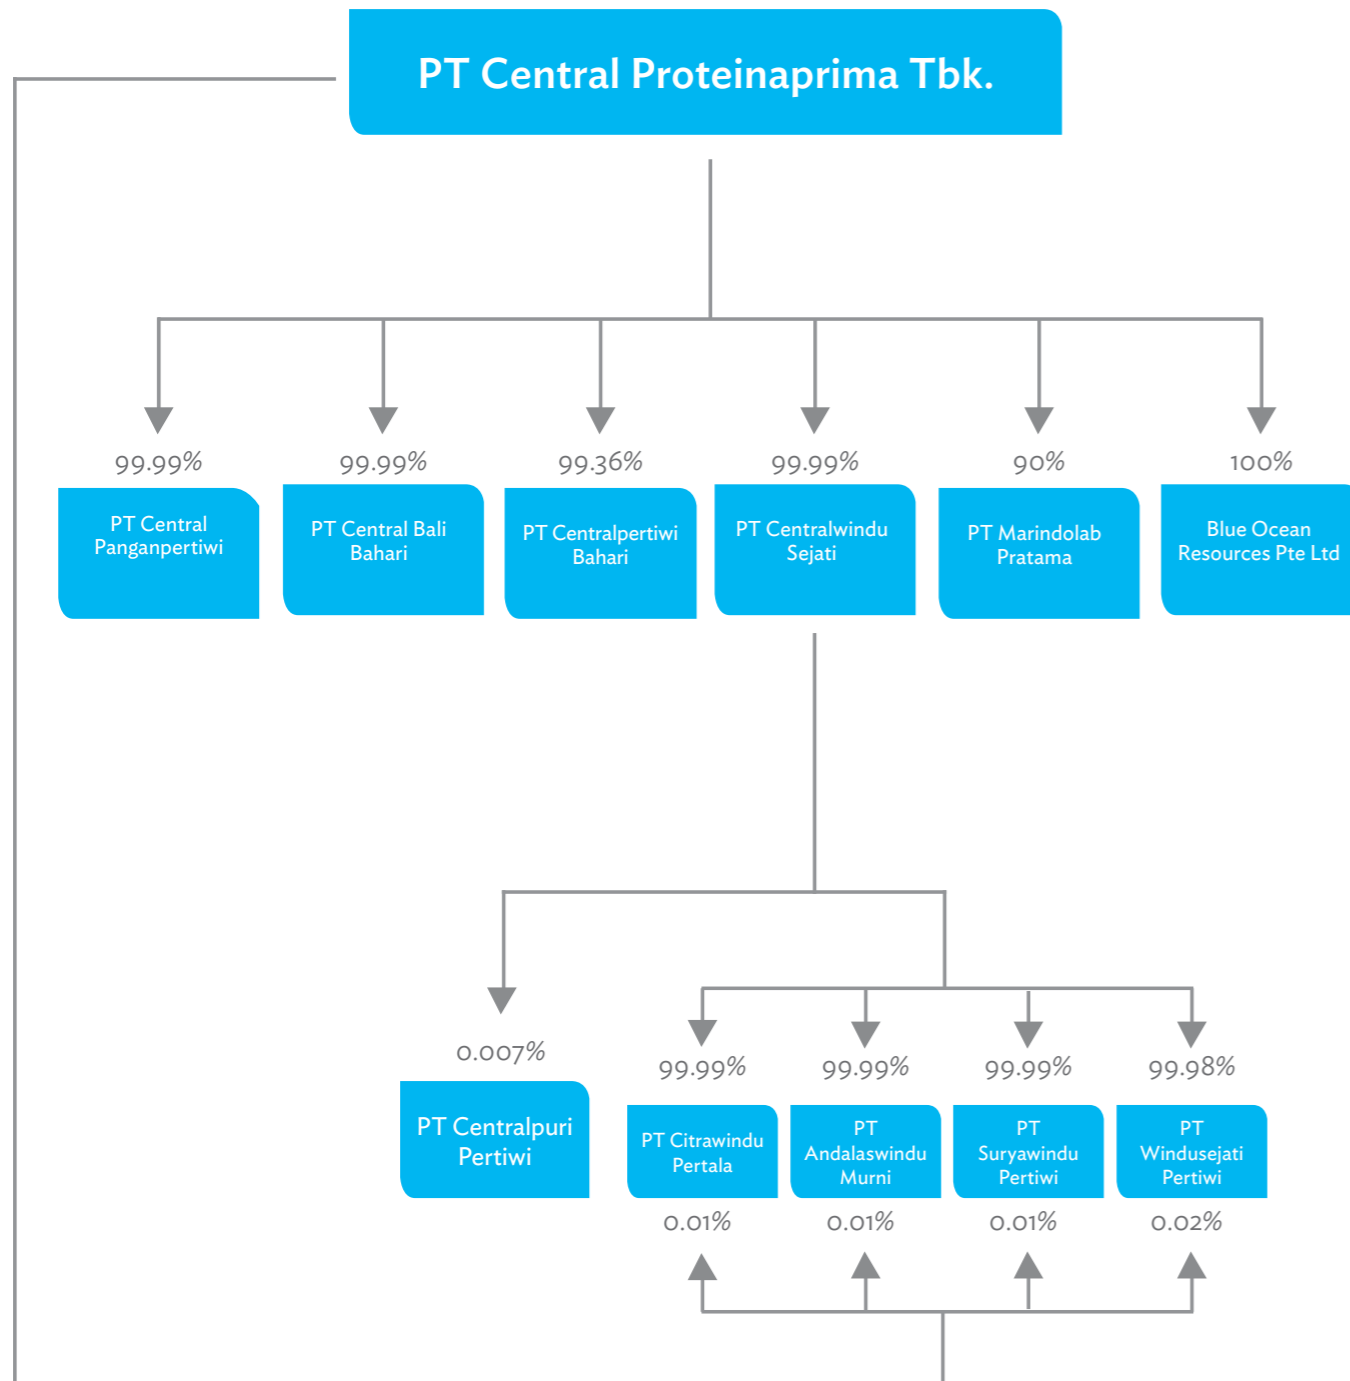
PT Central Proteinaprima Tbk.

99.99%
PT Central Panganpertiwi

99.99%
PT Central Bali Bahari

99.36%
PT Centralpertiwi Bahari

99.99%
PT Centralwindu Sejati

90%
PT Marindolab Pratama

100%
Blue Ocean Resources Pte Ltd

0.007%
PT Centralpuri Pertiwi

99.99%
PT Citrawindu Pertala
0.01%

99.99%
PT Andalaswindu Murni
0.01%

99.99%
PT Suryawindu Pertiwi
0.01%

99.98%
PT Windusejati Pertiwi
0.02%